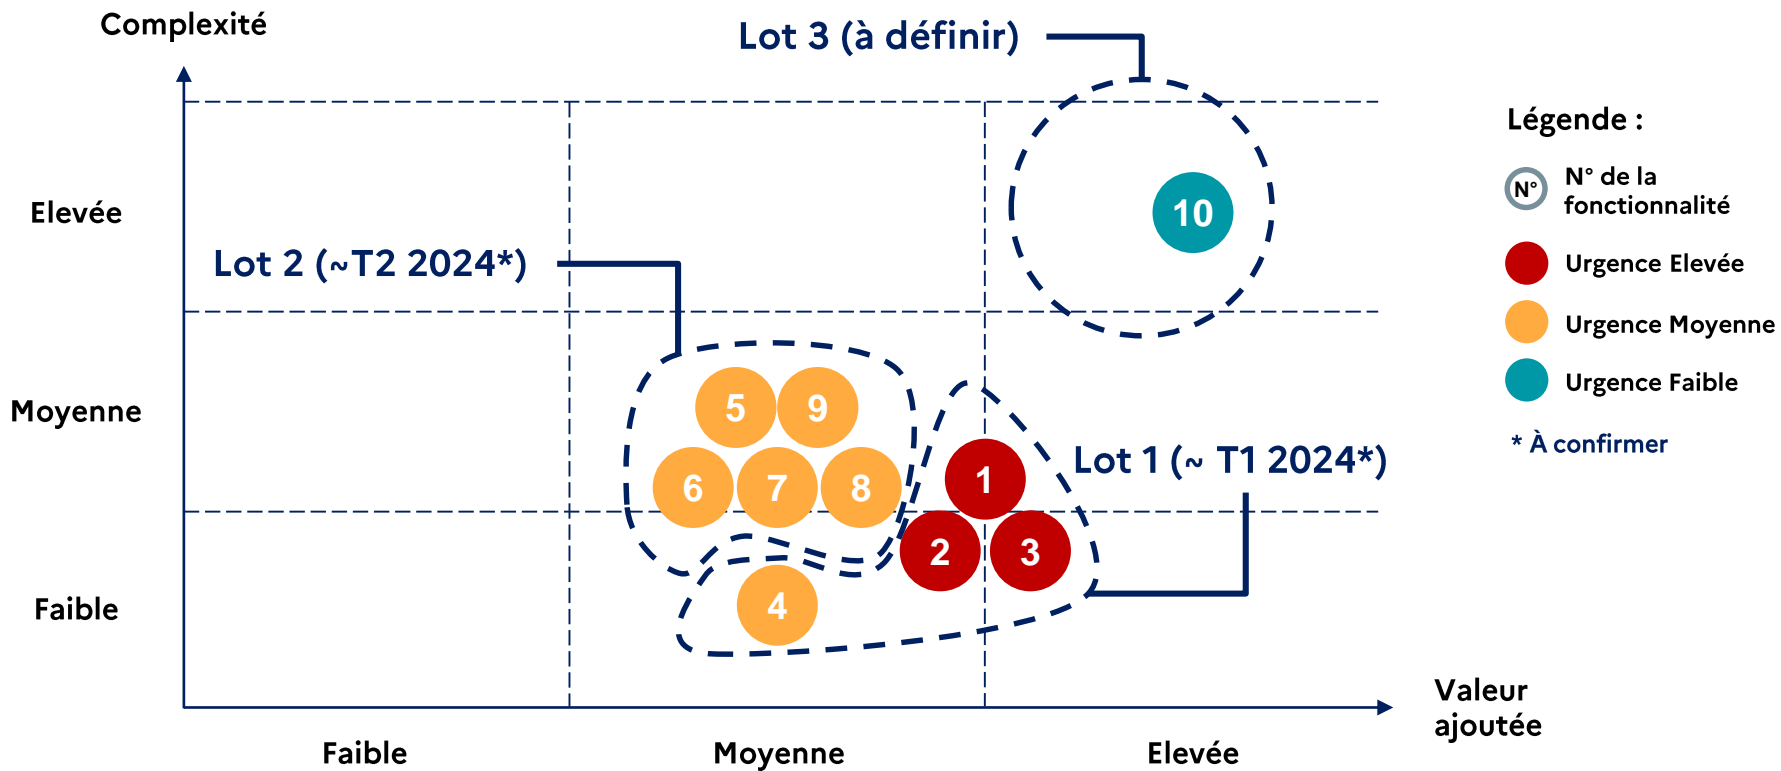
Complexité

Lot 3 (à définir)

Légende :

N°

N° de la fonctionnalité

Urgence Elevée

Urgence Moyenne

Urgence Faible

* À confirmer

Elevée

10

Lot 2 (~T2 2024*)

Moyenne

5
9
6
7
8
1

Lot 1 (~ T1 2024*)

2
3

Faible

4

Valeur ajoutée

Faible

Moyenne

Elevée